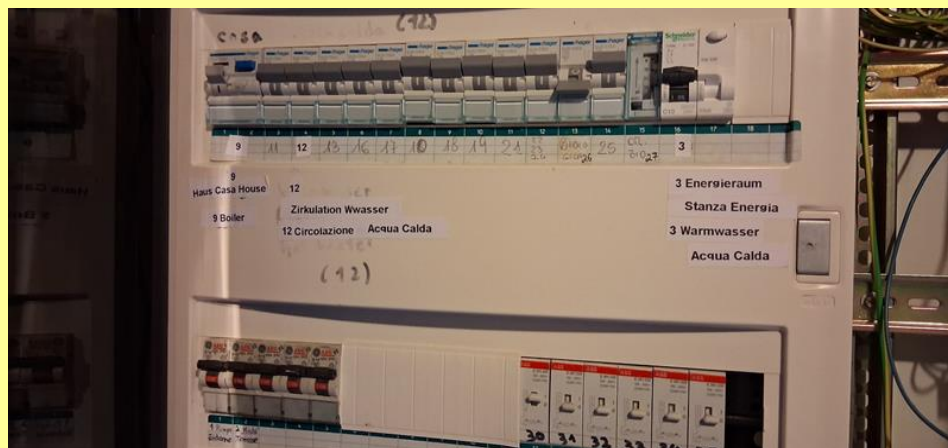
Casa (12)

Schneider

1 2 3 4 5 6 7 8 9 10 11 12 13 14 15 16 17 18

9 11 12 13 16 17 10 15 14 21 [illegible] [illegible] 26 25 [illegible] 27 3

9
Haus Casa House
9 Boiler

12
Zirkulation Wwasser
12 Circolazione Acqua Calda

(12)

3 Energieraum
Stanza Energia
3 Warmwasser
Acqua Calda

30 31 32 33 34